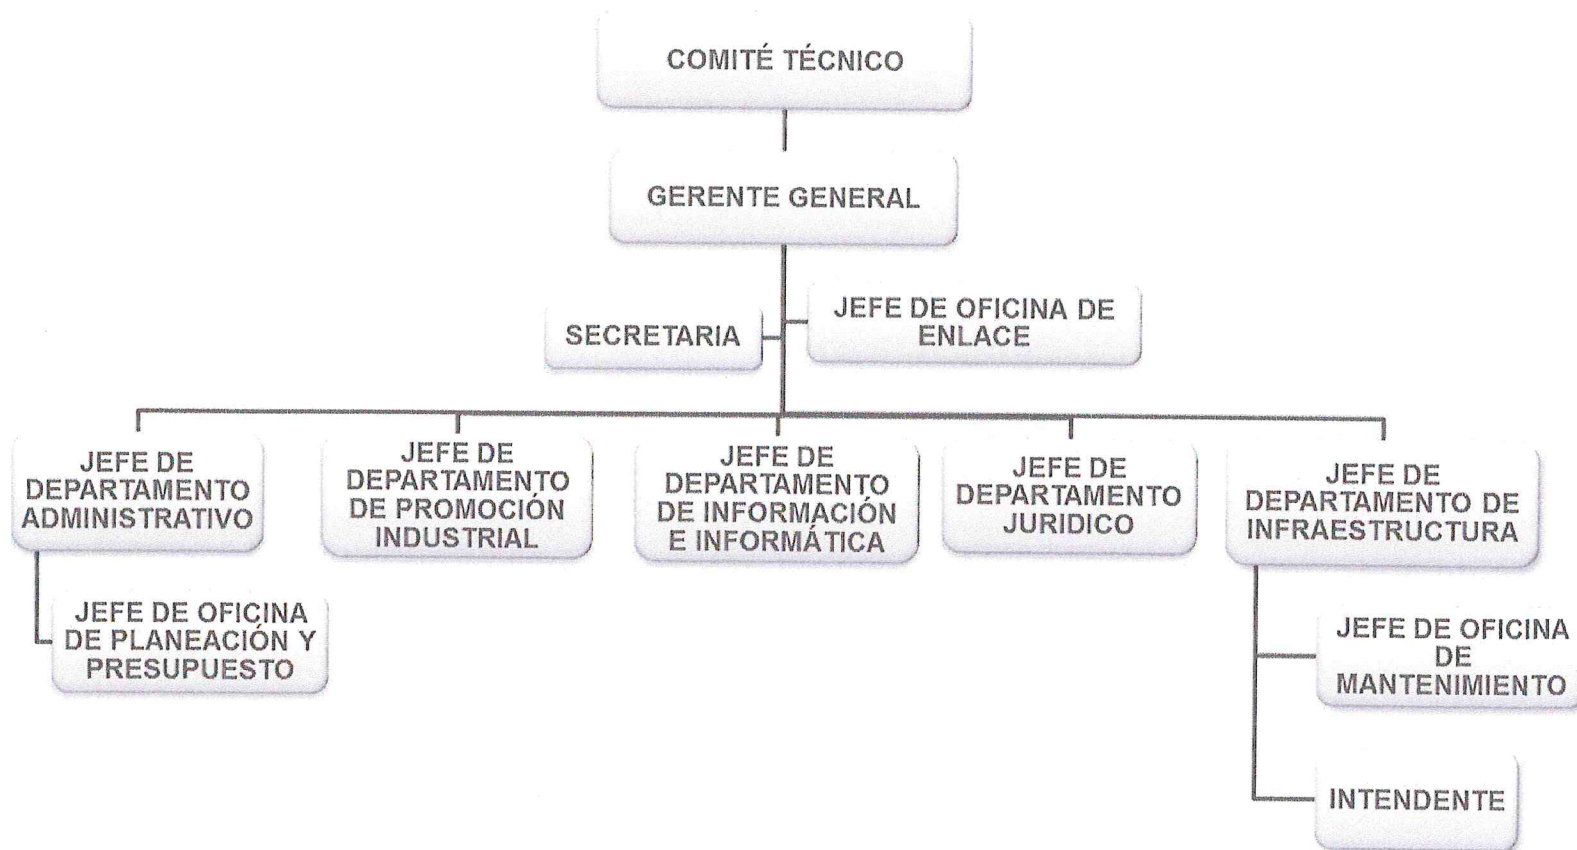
COMITÉ TÉCNICO

GERENTE GENERAL

SECRETARIA

JEFE DE OFICINA DE ENLACE

JEFE DE DEPARTAMENTO ADMINISTRATIVO

JEFE DE OFICINA DE PLANEACIÓN Y PRESUPUESTO

JEFE DE DEPARTAMENTO DE PROMOCIÓN INDUSTRIAL

JEFE DE DEPARTAMENTO DE INFORMACIÓN E INFORMÁTICA

JEFE DE DEPARTAMENTO JURIDICO

JEFE DE DEPARTAMENTO DE INFRAESTRUCTURA

JEFE DE OFICINA DE MANTENIMIENTO

INTENDENTE